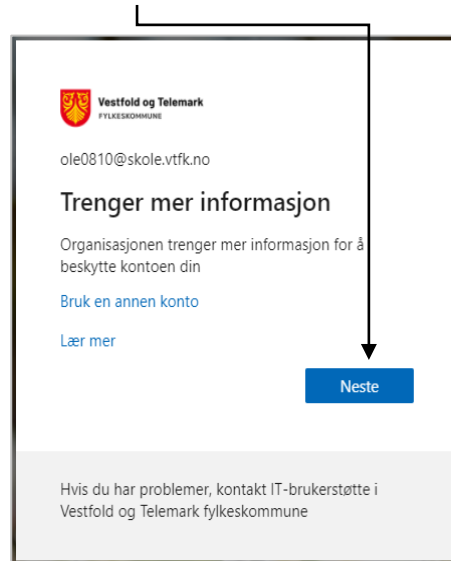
Vestfold og Telemark
FYLKESKOMMUNE

ole0810@skole.vtfk.no

Trenger mer informasjon

Organisasjonen trenger mer informasjon for å beskytte kontoen din

Bruk en annen konto

Lær mer

Neste

Hvis du har problemer, kontakt IT-brukerstøtte i Vestfold og Telemark fylkeskommune